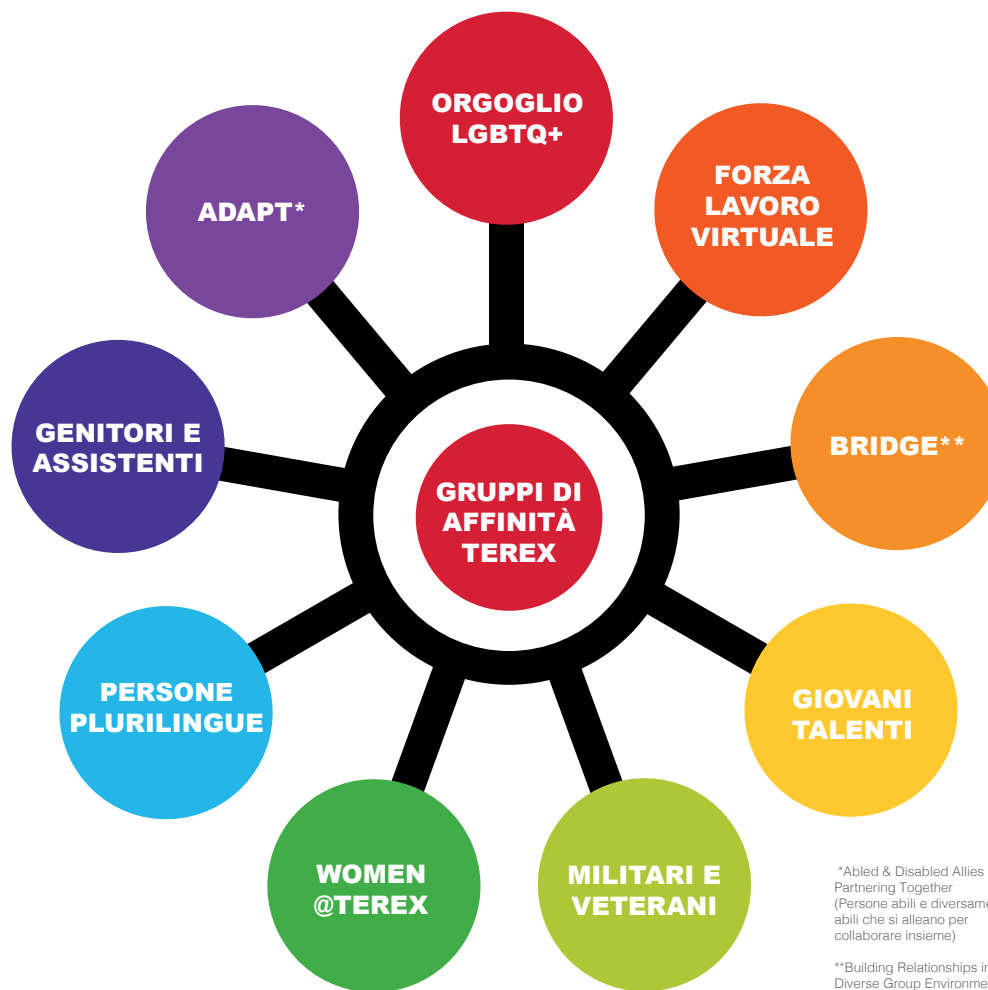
ORGOGLIO LGBTQ+

FORZA LAVORO VIRTUALE

BRIDGE**

GIOVANI TALENTI

MILITARI E VETERANI

WOMEN @TEREX

PERSONE PLURILINGUE

GENITORI E ASSISTENTI

ADAPT*

GRUPPI DI AFFINITÀ TEREX

*Abled & Disabled Allies Partnering Together (Persone abili e diversame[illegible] abili che si alleano per collaborare insieme)

**Building Relationships i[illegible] Diverse Group Environme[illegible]